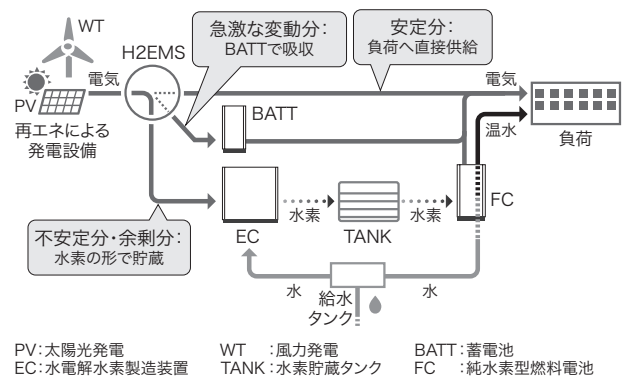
WT

H2EMS

急激な変動分：
BATTで吸収

安定分：
負荷へ直接供給

電気

電気

PV

再エネによる
発電設備

BATT

温水

負荷

FC

水素

水素

EC

TANK

不安定分・余剰分：
水素の形で貯蔵

水

給水
タンク

水

PV：太陽光発電
EC：水電解水素製造装置

WT ：風力発電
TANK：水素貯蔵タンク

BATT：蓄電池
FC ：純水素型燃料電池